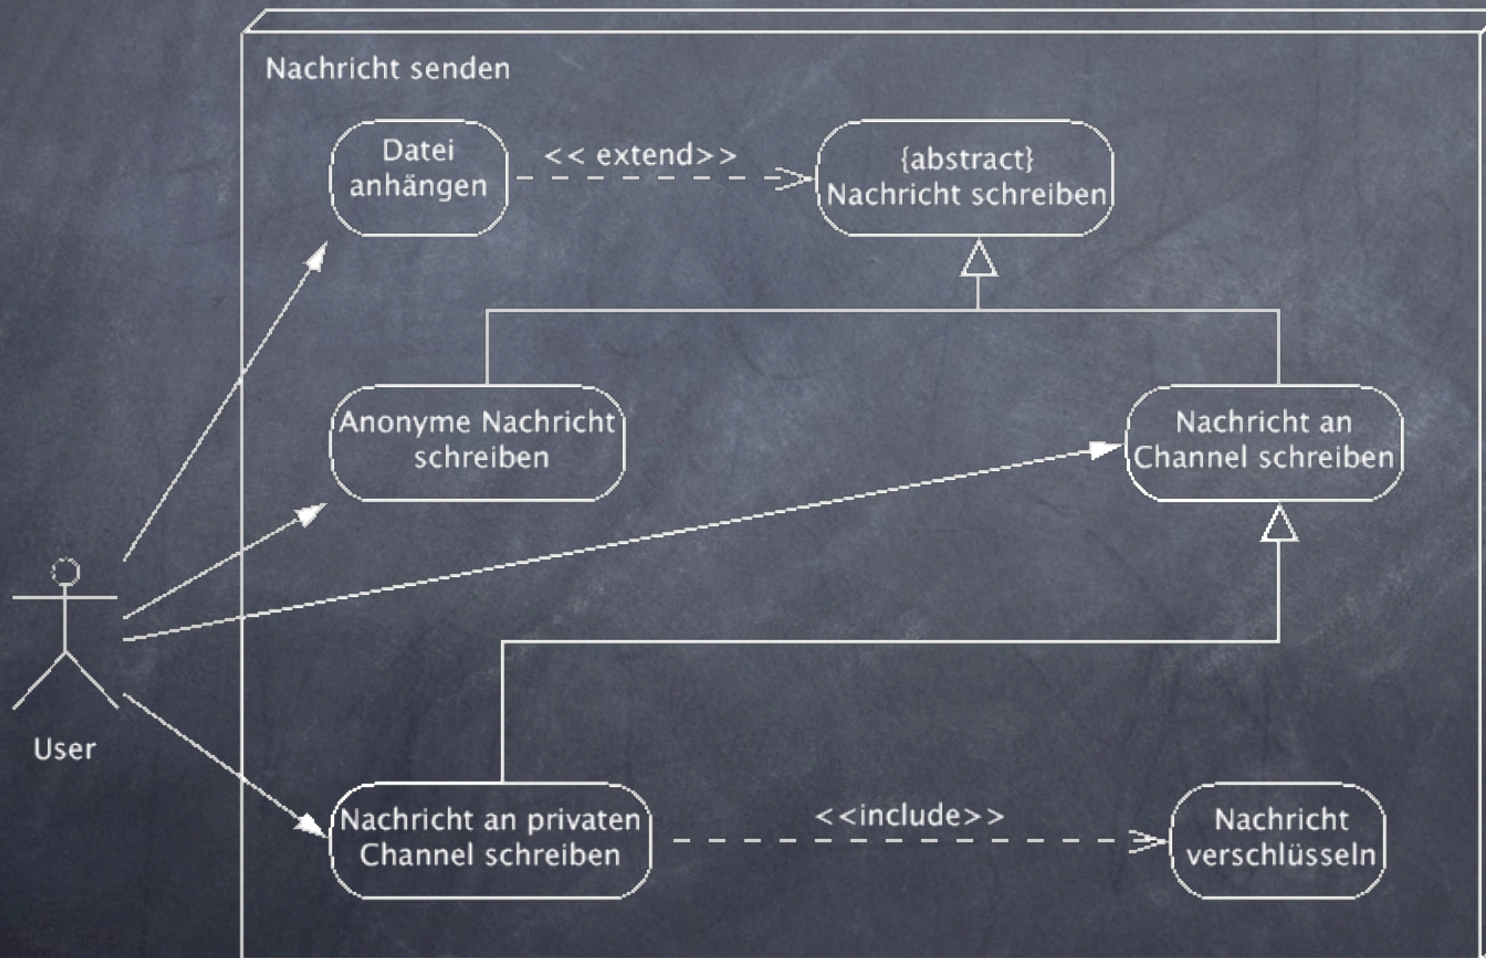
Nachricht senden

Datei anhängen

<< extend>>

{abstract} Nachricht schreiben

Anonyme Nachricht schreiben

Nachricht an Channel schreiben

User

Nachricht an privaten Channel schreiben

<<include>>

Nachricht verschlüsseln